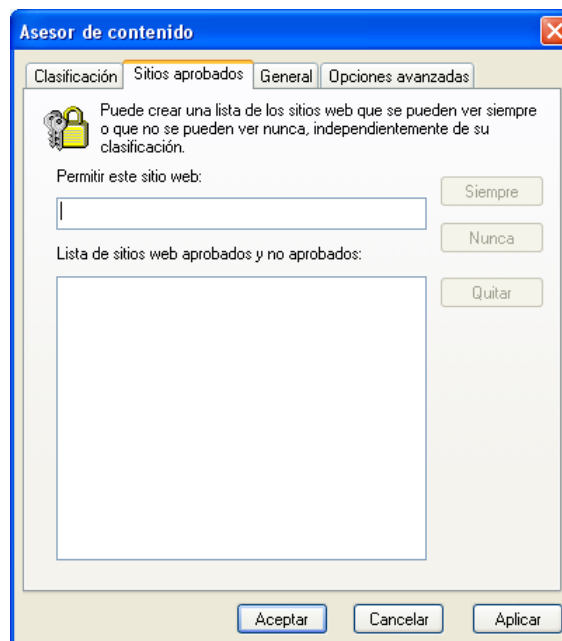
Asesor de contenido

Clasificación | Sitios aprobados | General | Opciones avanzadas

Puede crear una lista de los sitios web que se pueden ver siempre o que no se pueden ver nunca, independientemente de su clasificación.

Permitir este sitio web:

Siempre

Nunca

Lista de sitios web aprobados y no aprobados:

Quitar

Aceptar | Cancelar | Aplicar